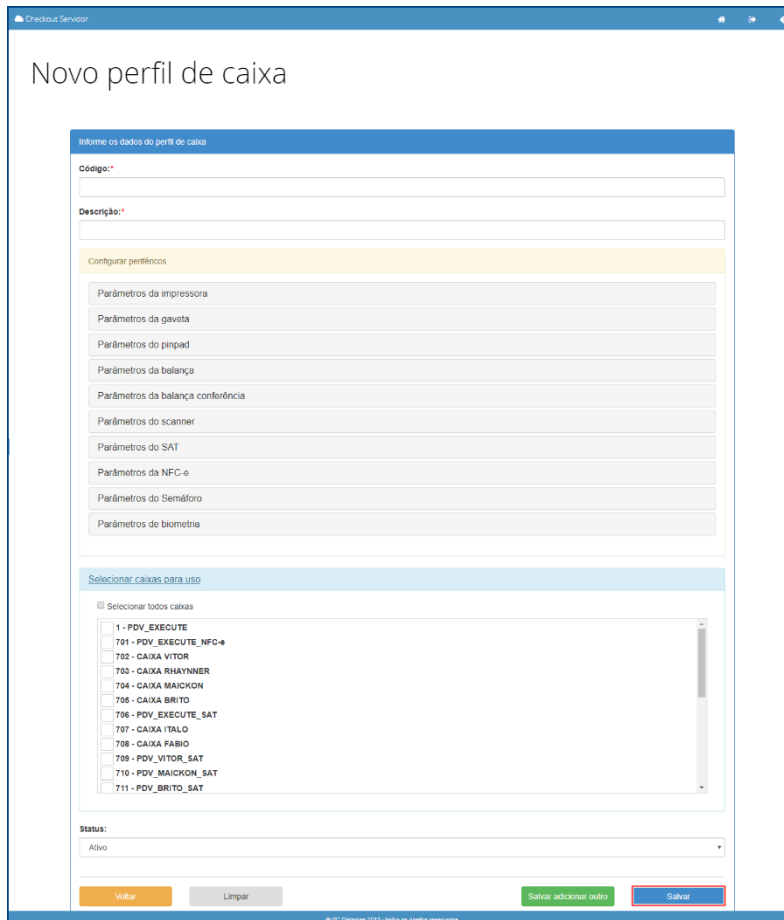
Checkout Servidor

Novo perfil de caixa

Informe os dados do perfil de caixa

Código:*

Descrição:*

Configurar periféricos

Parâmetros da impressora

Parâmetros da gaveta

Parâmetros do pinpad

Parâmetros da balança

Parâmetros da balança conferência

Parâmetros do scanner

Parâmetros do SAT

Parâmetros da NFC-e

Parâmetros do Semáforo

Parâmetros de biometria

Selecionar caixas para uso

Selecionar todos caixas

1 - PDV_EXECUTE
701 - PDV_EXECUTE_NFC-e
702 - CAIXA VITOR
703 - CAIXA RHAYNNER
704 - CAIXA MAICKON
705 - CAIXA BRITO
706 - PDV_EXECUTE_SAT
707 - CAIXA ITALO
708 - CAIXA FABIO
709 - PDV_VITOR_SAT
710 - PDV_MAICKON_SAT
711 - PDV_BRITO_SAT

Status:

Ativo

Voltar

Limpar

Salvar adicionar outro

Salvar

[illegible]